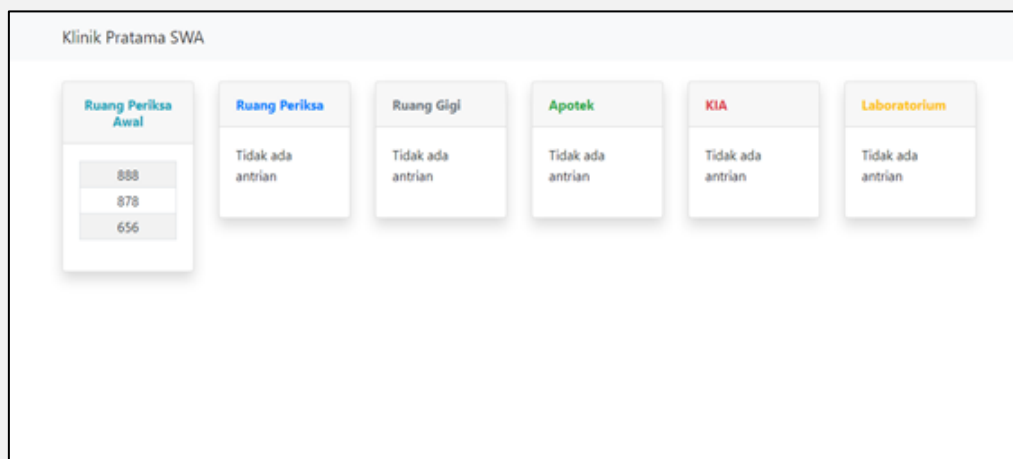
Klinik Pratama SWA

Ruang Periksa Awal

| 888 |
|---|
| 878 |
| 656 |

Ruang Periksa

Tidak ada antrian

Ruang Gigi

Tidak ada antrian

Apotek

Tidak ada antrian

KIA

Tidak ada antrian

Laboratorium

Tidak ada antrian